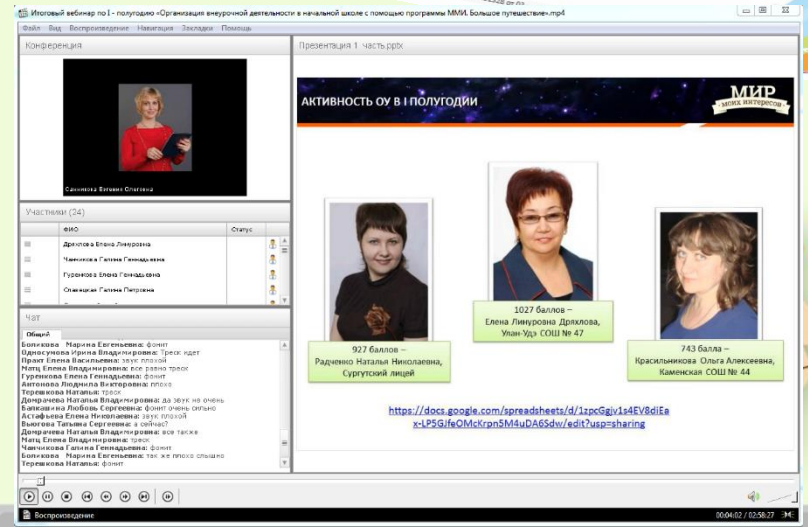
Итоговый вебинар по I - полугодию «Организация внеурочной деятельности в начальной школе с помощью программы МмИ. Большое путешествие».mp4

Файл Вид Воспроизведение Навигация Закладки Помощь

Конференция

Санникова Евгения Олеговна

Участники (24)

| ФИО | Статус |
|---|---|
| Дряхлова Елена Линуровна | |
| Чинчикова Галина Геннадьевна | |
| Гуренкова Елена Геннадьевна | |
| Оленицкая Галина Петровна | |

Чат

Общий

Боликова Марина Евгеньевна: фонит
Односумова Ирина Владимировна: Треск идет
Праэт Елена Васильевна: звук плохой
Матц Елена Владимировна: все равно треск
Гуренкова Елена Геннадьевна: фонит
Антонова Людмила Викторовна: плохо
Терешкова Наталья: треск
Домрачева Наталья Владимировна: да звук не очень
Балкашина Любовь Сергеевна: фонит очень сильно
Астафьева Елена Николаевна: звук плохой
Вьюгова Татьяна Сергеевна: а сейчас?
Домрачева Наталья Владимировна: все также
Матц Елена Владимировна: треск
Чинчикова Галина Геннадьевна: фонит
Боликова Марина Евгеньевна: так же плохо слышно
Терешкова Наталья: фонит

Презентация 1 часть.pptx

АКТИВНОСТЬ ОУ В I ПОЛУГОДИИ

МИР моих интересов

927 баллов – Радченко Наталья Николаевна, Сургутский лицей

1027 баллов – Елена Линуровна Дряхлова, Улан-Удэ СОШ № 47

743 балла – Красильникова Ольга Алексеевна, Каменская СОШ № 44

https://docs.google.com/spreadsheets/d/1zpcGgjv1s4EV8diEax-LP5GjfeOMcKrpn5M4uDA6Sdw/edit?usp=sharing

Воспроизведение

00:04:02 / 02:58:27